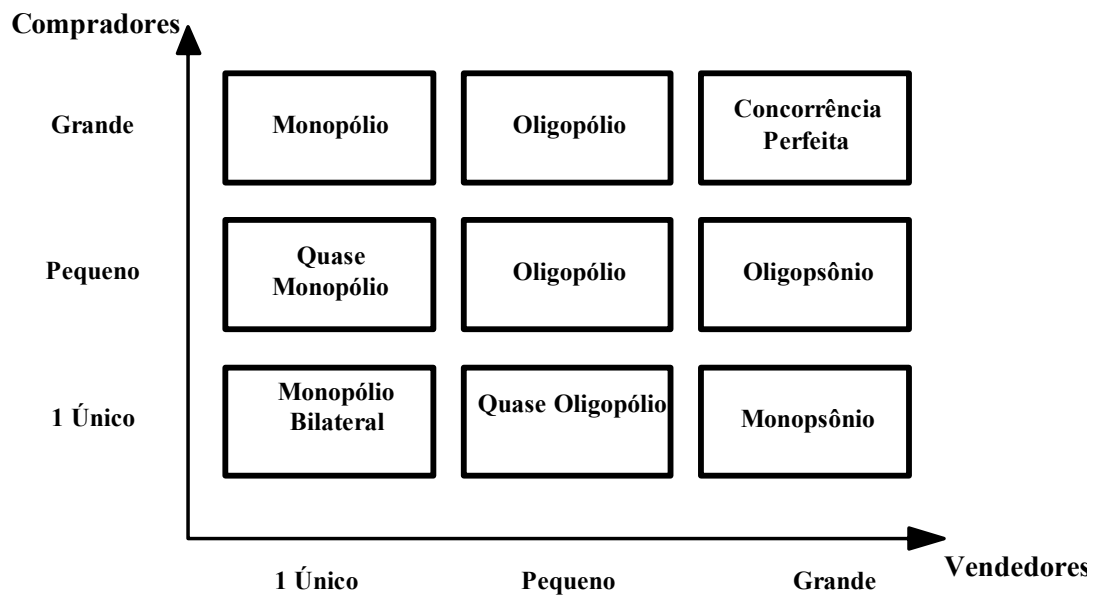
Compradores

| | 1 Único | Pequeno | Grande |
|---|---|---|---|
| Grande | Monopólio | Oligopólio | Concorrência Perfeita |
| Pequeno | Quase Monopólio | Oligopólio | Oligopsônio |
| 1 Único | Monopólio Bilateral | Quase Oligopólio | Monopsônio |

Vendedores